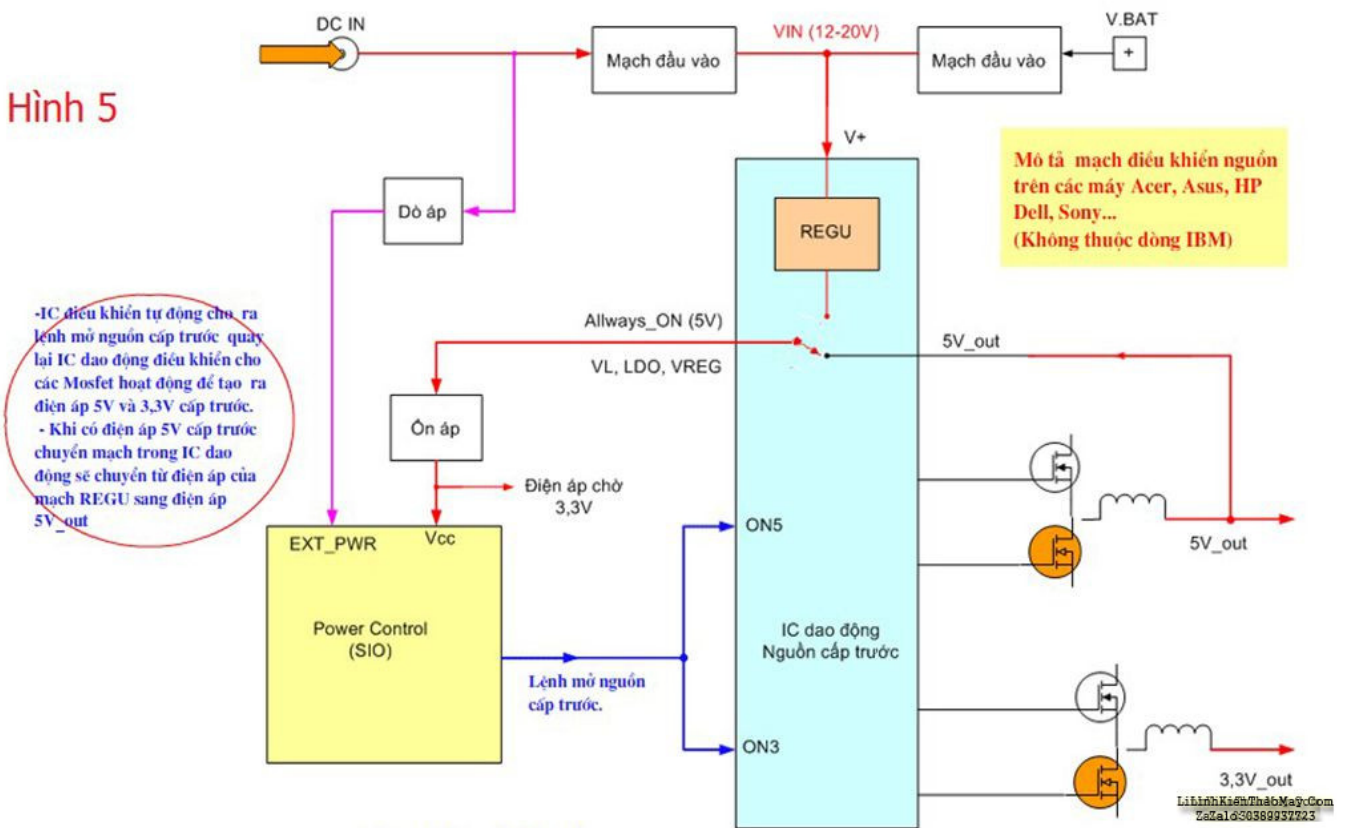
DC IN

Mạch đầu vào

VIN (12-20V)

Mạch đầu vào

V.BAT

+

Hình 5

V+

Mô tả mạch điều khiển nguồn trên các máy Acer, Asus, HP Dell, Sony...
(Không thuộc dòng IBM)

Dò áp

REGU

-IC điều khiển tự động cho ra lệnh mở nguồn cấp trước quay lại IC dao động điều khiển cho các Mosfet hoạt động để tạo ra điện áp 5V và 3,3V cấp trước.
- Khi có điện áp 5V cấp trước chuyển mạch trong IC dao động sẽ chuyển từ điện áp của mạch REGU sang điện áp 5V_out

Allways_ON (5V)

5V_out

VL, LDO, VREG

Ổn áp

Điện áp chờ 3,3V

EXT_PWR

Vcc

ON5

5V_out

Power Control
(SIO)

IC dao động
Nguồn cấp trước

Lệnh mở nguồn cấp trước.

ON3

3,3V_out

LinhKienThaoMay.Com
Zalo:0389937723